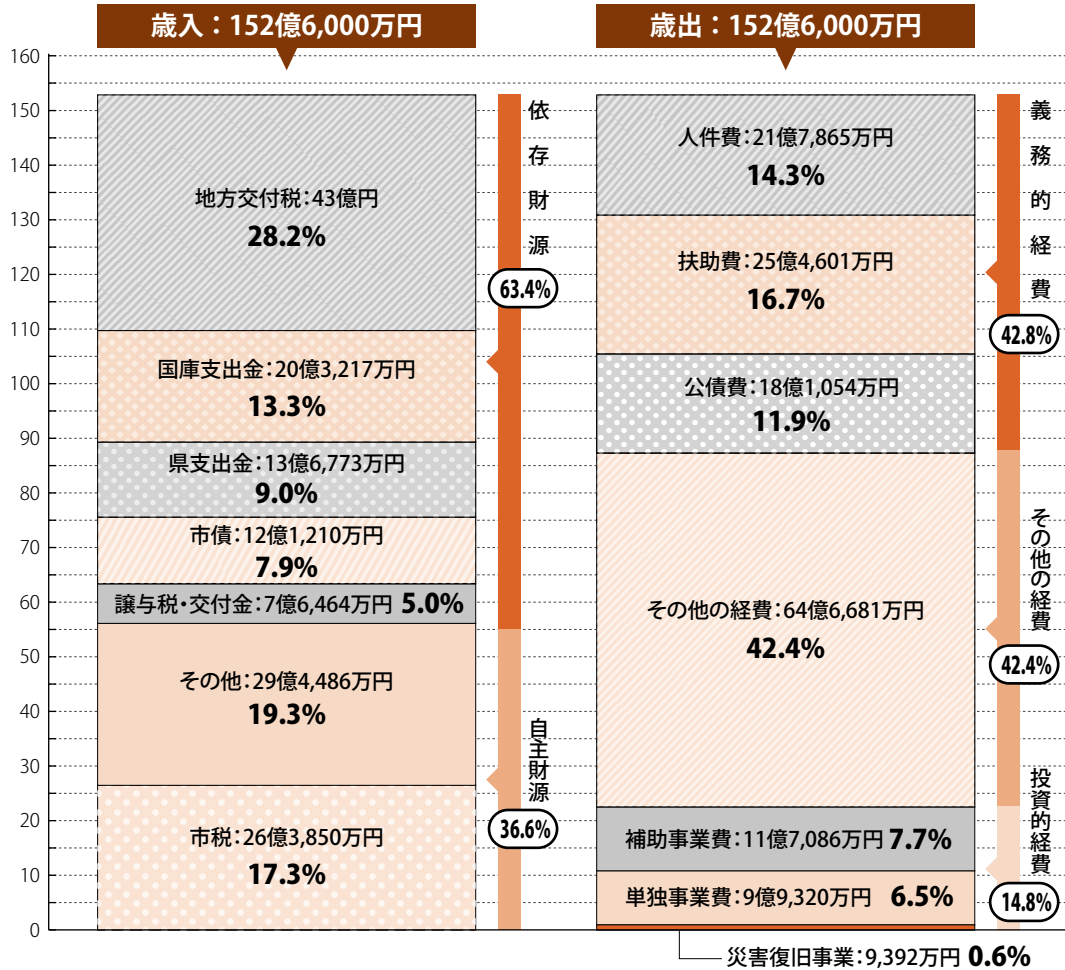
歳入：152億6,000万円

歳出：152億6,000万円

160
150
140
130
120
110
100
90
80
70
60
50
40
30
20
10
0

地方交付税：43億円
28.2%

国庫支出金：20億3,217万円
13.3%

県支出金：13億6,773万円
9.0%

市債：12億1,210万円
7.9%

譲与税・交付金：7億6,464万円 5.0%

その他：29億4,486万円
19.3%

市税：26億3,850万円
17.3%

依存財源
63.4%

自主財源
36.6%

人件費：21億7,865万円
14.3%

扶助費：25億4,601万円
16.7%

公債費：18億1,054万円
11.9%

その他の経費：64億6,681万円
42.4%

補助事業費：11億7,086万円 7.7%

単独事業費：9億9,320万円 6.5%

災害復旧事業：9,392万円 0.6%

義務的経費
42.8%

その他の経費
42.4%

投資的経費
14.8%